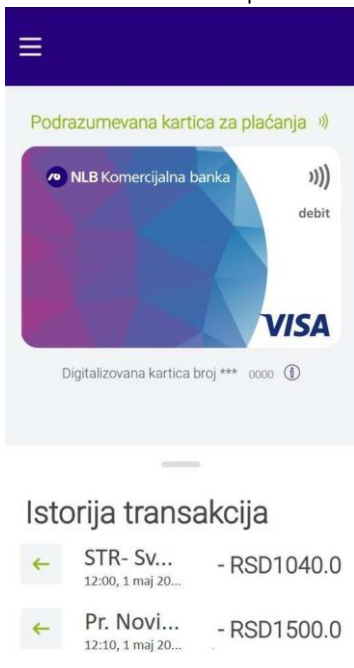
Podrazumevana kartica za plaćanja

NLB Komercijalna banka

debit

VISA

Digitalizovana kartica broj *** 0000

Istorija transakcija

STR- Sv...
12:00, 1 maj 20...
- RSD1040.0

Pr. Novi...
12:10, 1 maj 20...
- RSD1500.0